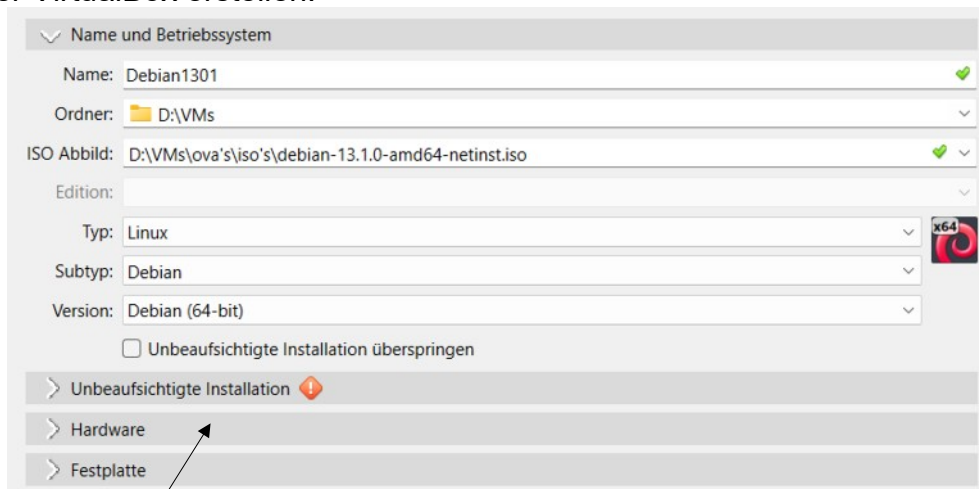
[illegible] VirtualBox erstellen.

Name und Betriebssystem

Name: Debian1301

Ordner: D:\VMs

ISO Abbild: D:\VMs\ova's\iso's\debian-13.1.0-amd64-netinst.iso

Edition:

Typ: Linux

Subtyp: Debian

Version: Debian (64-bit)

x64

Unbeaufsichtigte Installation überspringen

Unbeaufsichtigte Installation

Hardware

Festplatte